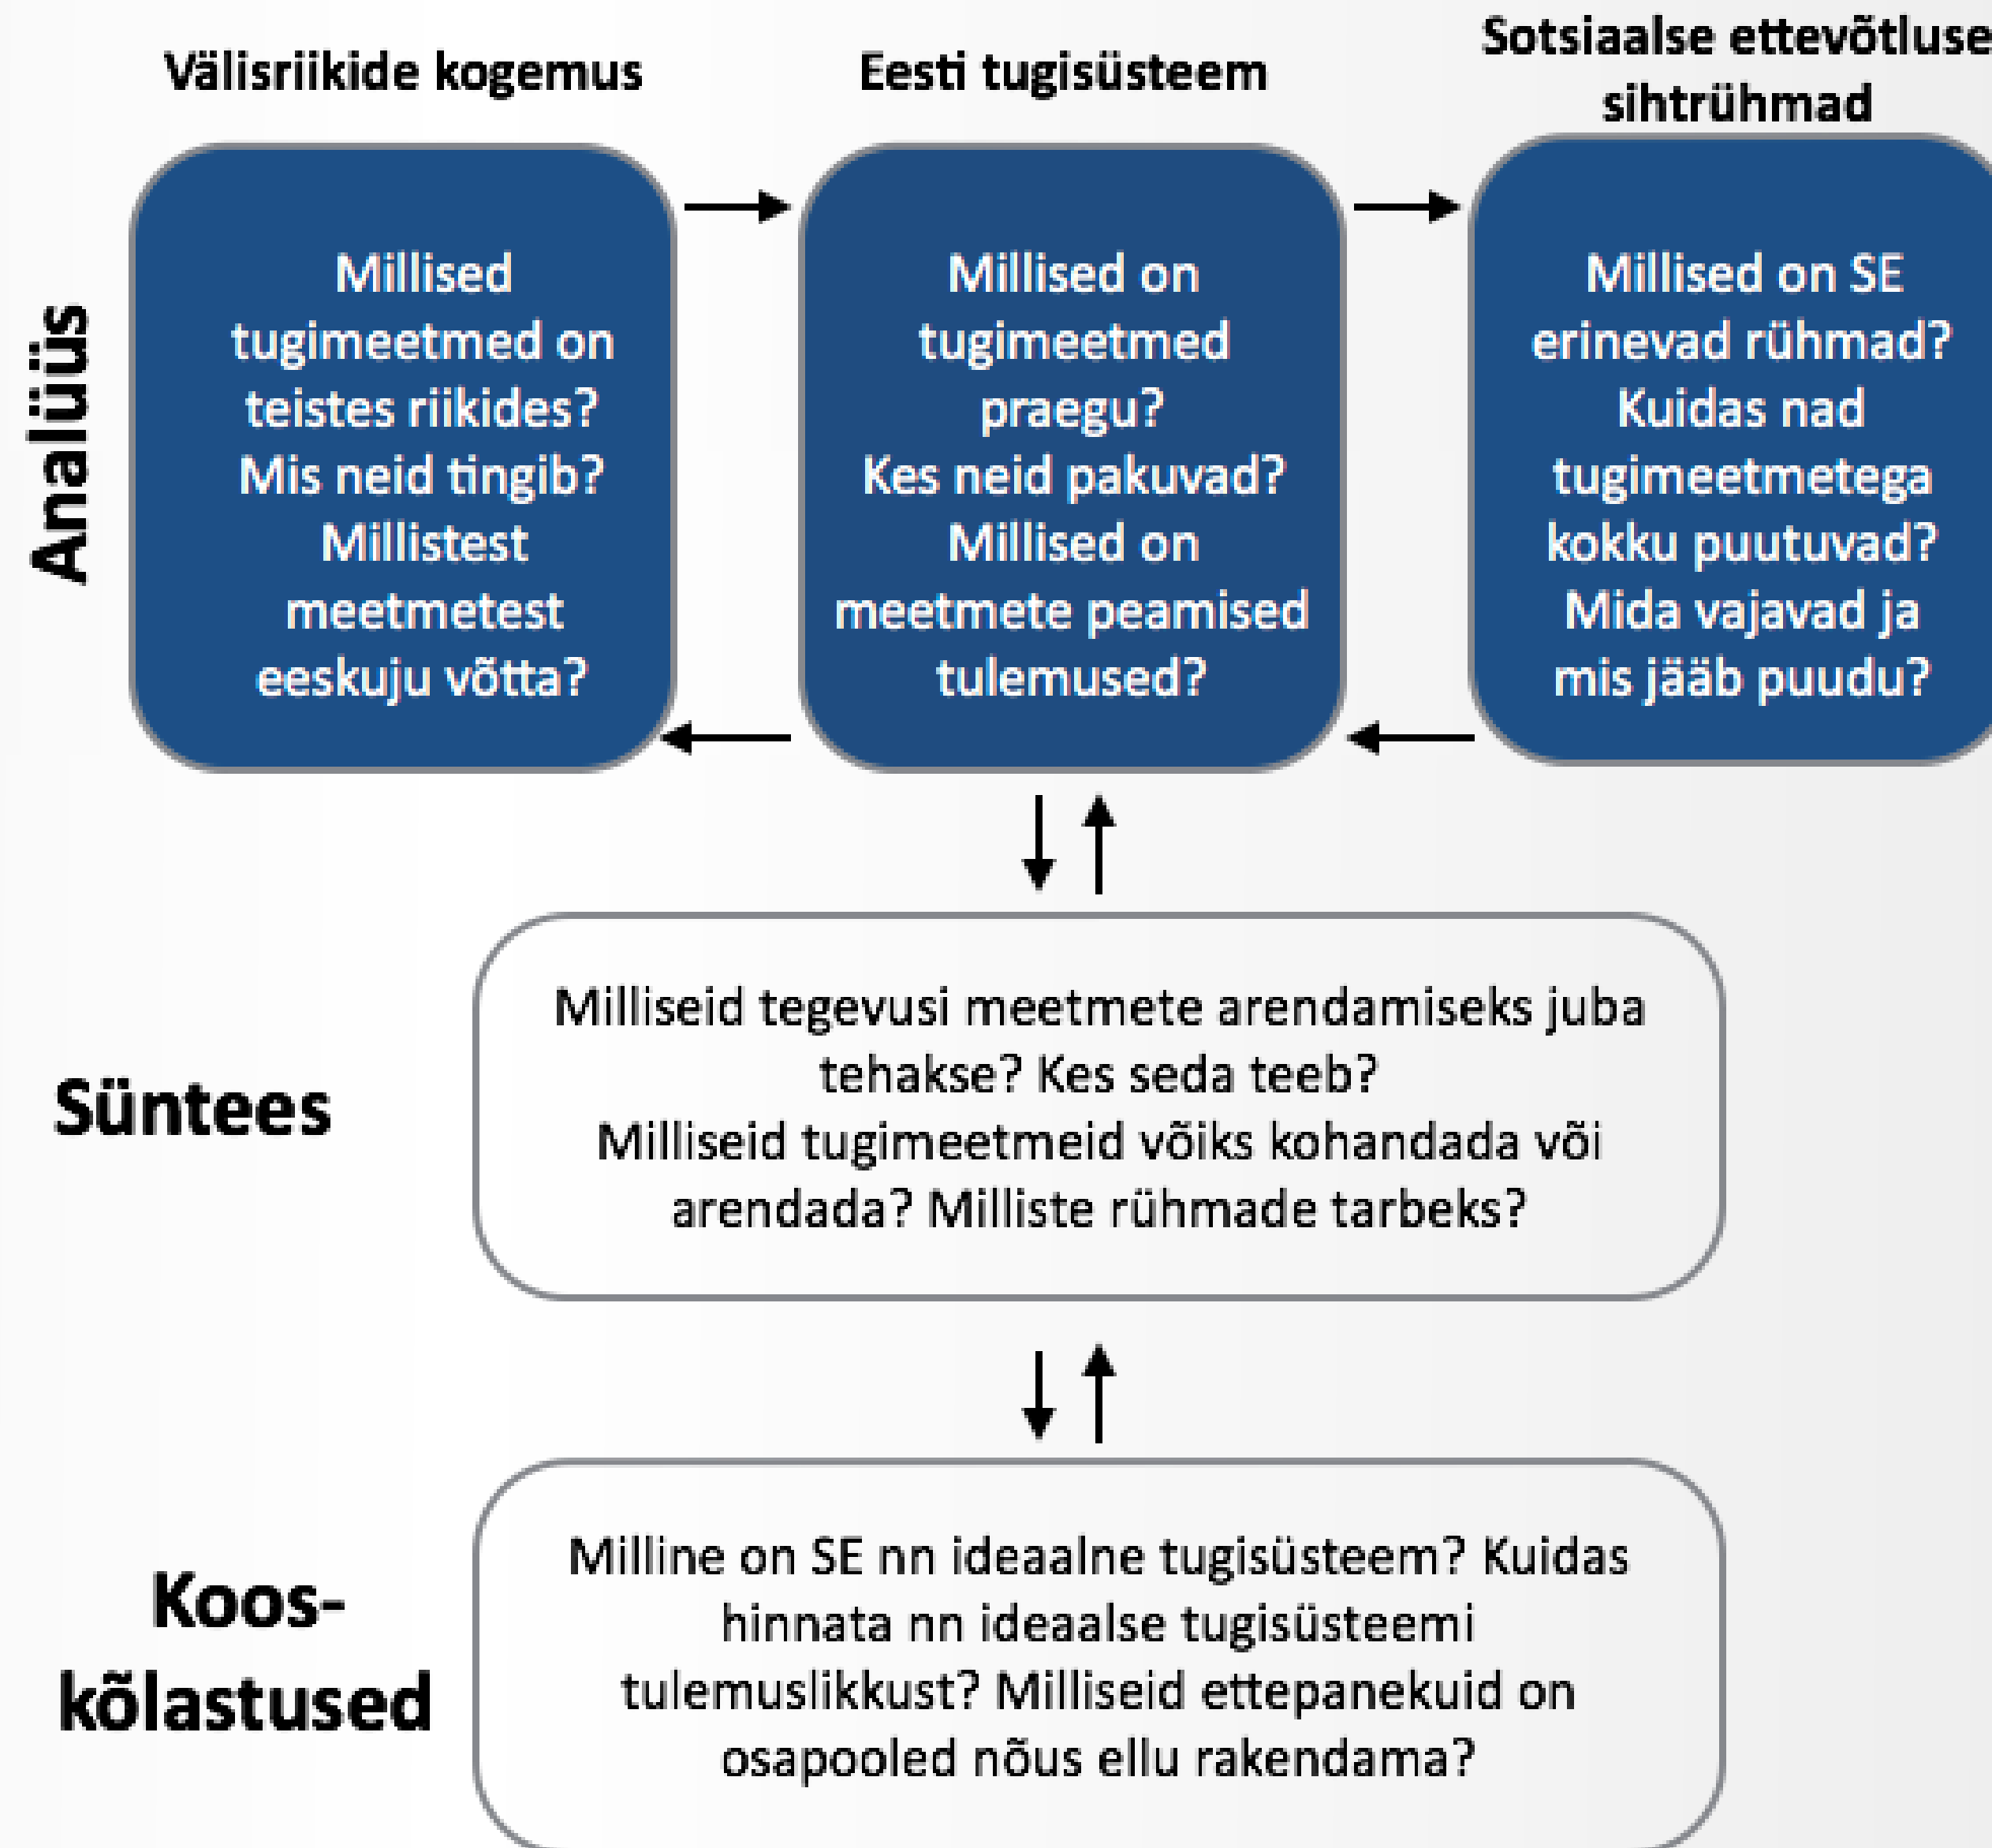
Välisriikide kogemus

Eesti tugisüsteem

Sotsiaalse ettevõtluse sihtrühmad

Analüüs

Millised tugimeetmed on teistes riikides? Mis neid tingib? Millistest meetmetest eeskuju võtta?

Millised on tugimeetmed praegu? Kes neid pakuvad? Millised on meetmete peamised tulemused?

Millised on SE erinevad rühmad? Kuidas nad tugimeetmetega kokku puutuvad? Mida vajavad ja mis jääb puudu?

Süntees

Milliseid tegevusi meetmete arendamiseks juba tehakse? Kes seda teeb? Milliseid tugimeetmeid võiks kohandada või arendada? Milliste rühmade tarbeks?

Koos-kõlastused

Milline on SE nn ideaalne tugisüsteem? Kuidas hinnata nn ideaalse tugisüsteemi tulemuslikkust? Milliseid ettepanekuid on osapooled nõus ellu rakendama?